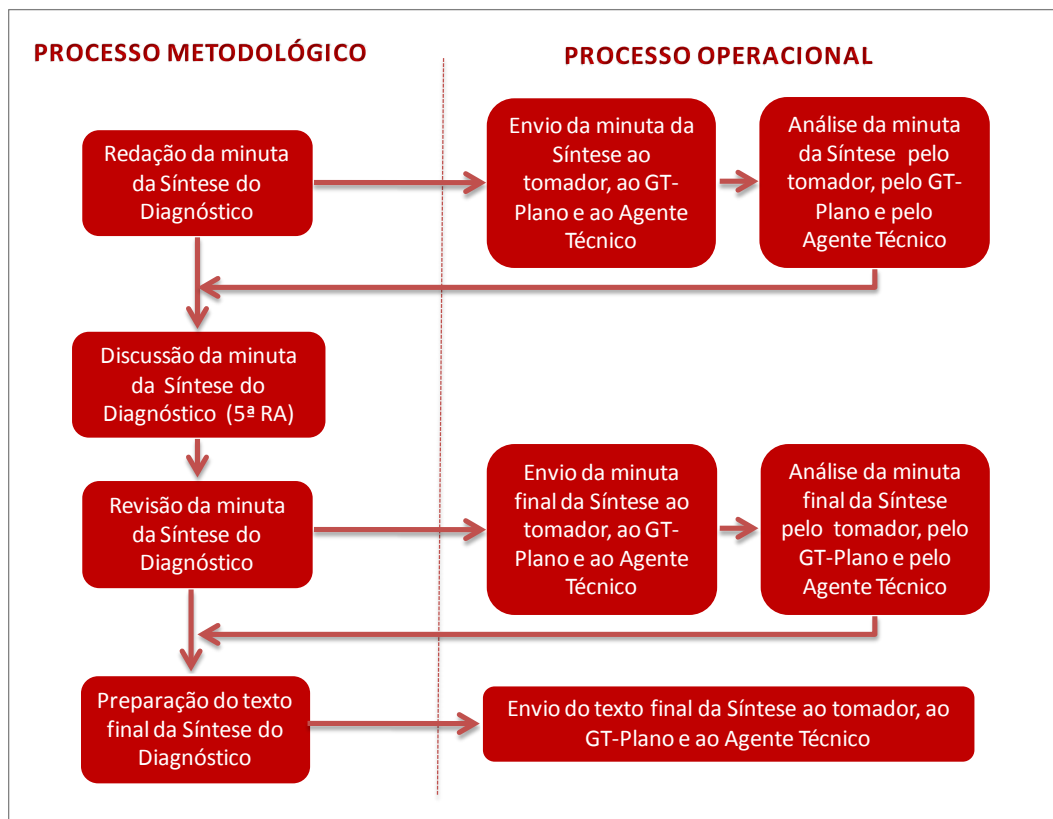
PROCESSO METODOLÓGICO

PROCESSO OPERACIONAL

Redação da minuta da Síntese do Diagnóstico

Envio da minuta da Síntese ao tomador, ao GT-Plano e ao Agente Técnico

Análise da minuta da Síntese pelo tomador, pelo GT-Plano e pelo Agente Técnico

Discussão da minuta da Síntese do Diagnóstico (5ª RA)

Revisão da minuta da Síntese do Diagnóstico

Envio da minuta final da Síntese ao tomador, ao GT-Plano e ao Agente Técnico

Análise da minuta final da Síntese pelo tomador, pelo GT-Plano e pelo Agente Técnico

Preparação do texto final da Síntese do Diagnóstico

Envio do texto final da Síntese ao tomador, ao GT-Plano e ao Agente Técnico